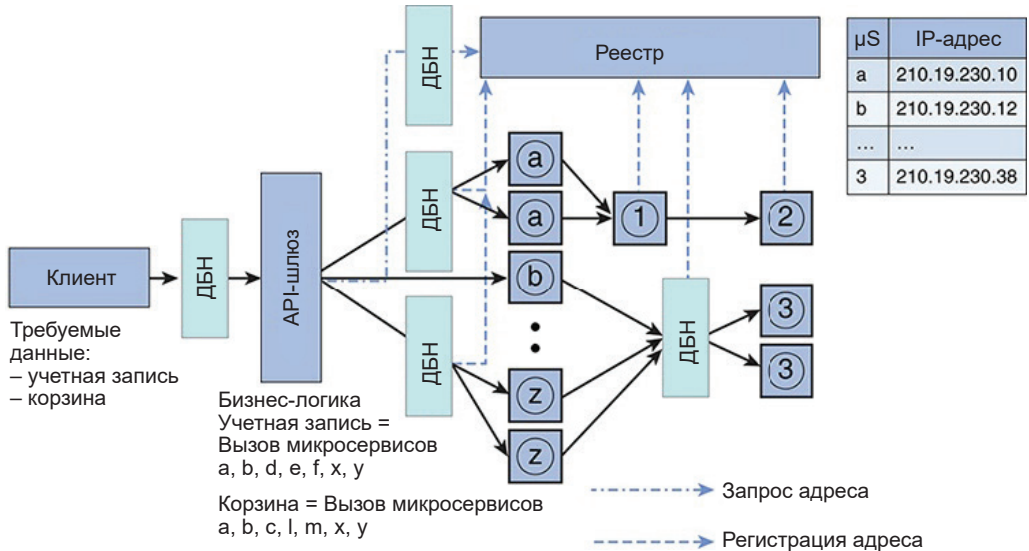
ДБН

Реестр

| μS | IP-адрес |
|---|---|
| a | 210.19.230.10 |
| b | 210.19.230.12 |
| ... | ... |
| 3 | 210.19.230.38 |

ДБН

a

a

1

2

Клиент

ДБН

API-шлюз

b

ДБН

3

3

Требуемые данные:
– учетная запись
– корзина

ДБН

z

z

Бизнес-логика
Учетная запись = Вызов микросервисов a, b, d, e, f, x, y

Корзина = Вызов микросервисов a, b, c, l, m, x, y

Запрос адреса

Регистрация адреса